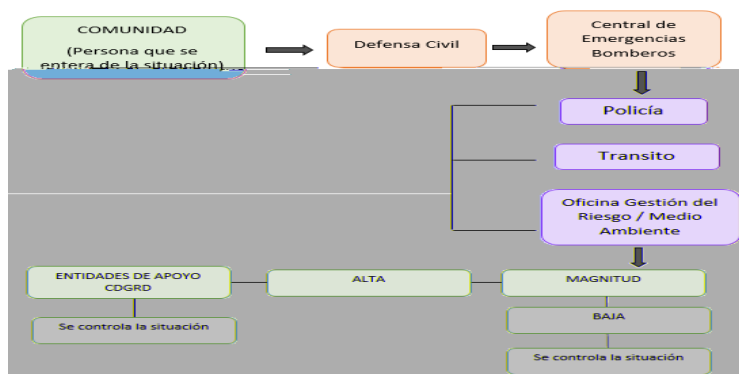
COMUNIDAD

(Persona que se entera de la situación)

Defensa Civil

Central de Emergencias Bomberos

Policía

Transito

Oficina Gestión del Riesgo / Medio Ambiente

ENTIDADES DE APOYO CDGRD

ALTA

MAGNITUD

Se controla la situación

BAJA

Se controla la situación